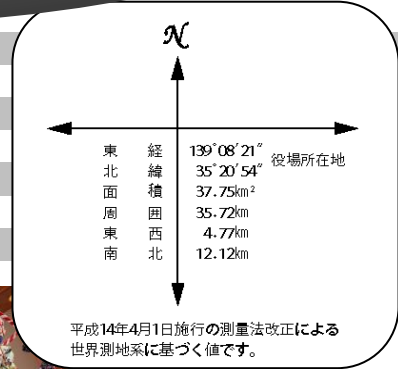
$\mathcal{N}$

| | | |
|---|---|---|
| 東　経 | 139°08′21″ | 役場所在地 |
| 北　緯 | 35°20′54″ | |
| 面　積 | 37.75㎢ | |
| 周　囲 | 35.72㎞ | |
| 東　西 | 4.77㎞ | |
| 南　北 | 12.12㎞ | |

平成14年4月1日施行の測量法改正による世界測地系に基づく値です。